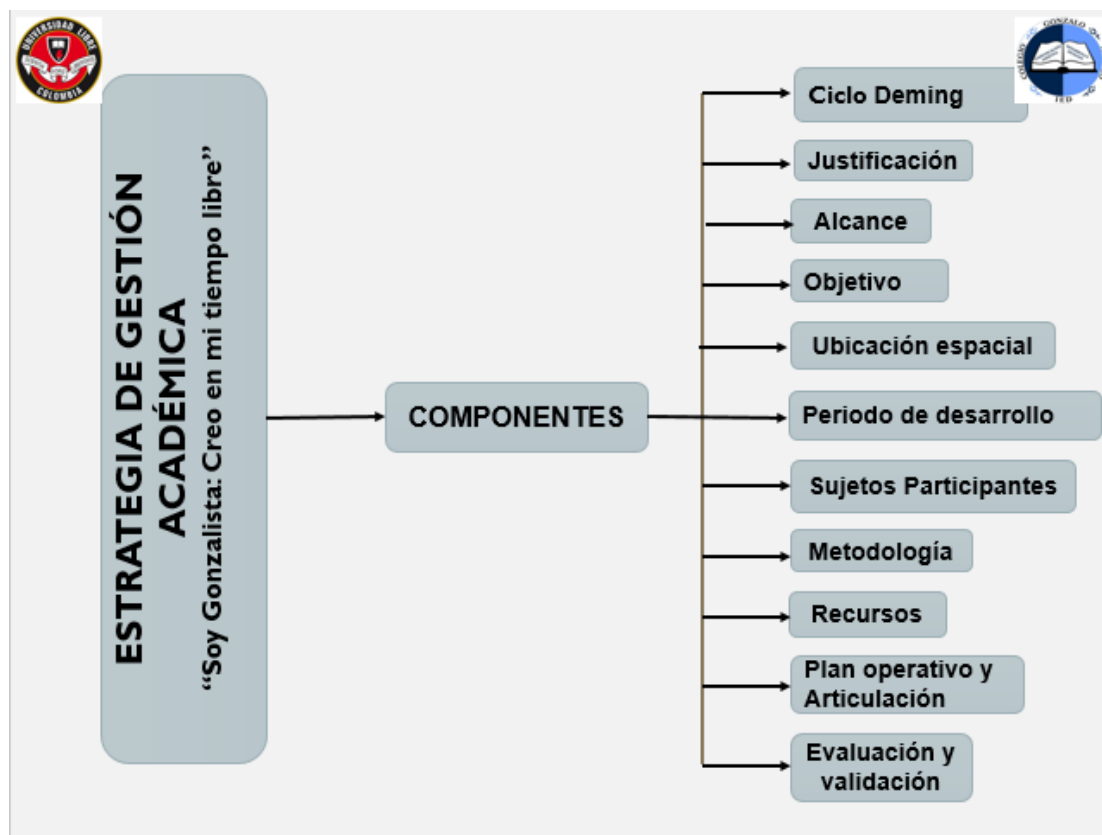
UNIVERSIDAD LIBRE
COLOMBIA

COLEGIO GONZALO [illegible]
IED

ESTRATEGIA DE GESTIÓN ACADÉMICA
"Soy Gonzalista: Creo en mi tiempo libre"

COMPONENTES

Ciclo Deming

Justificación

Alcance

Objetivo

Ubicación espacial

Periodo de desarrollo

Sujetos Participantes

Metodología

Recursos

Plan operativo y Articulación

Evaluación y validación